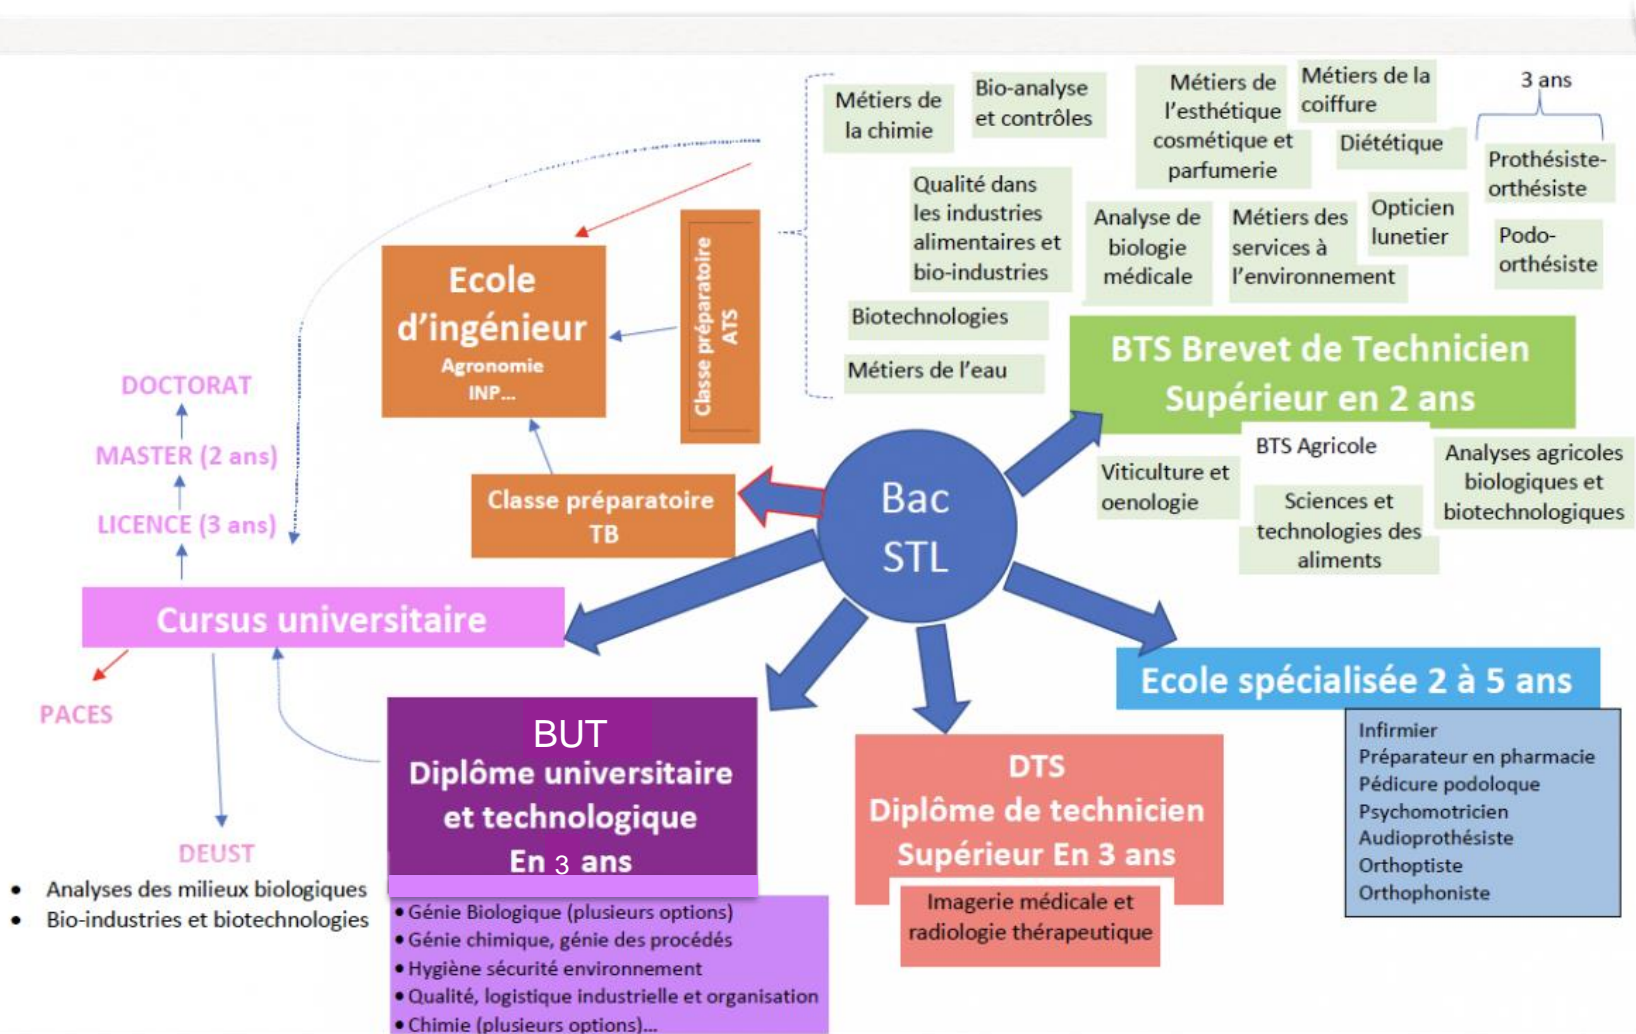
Métiers de la chimie

Bio-analyse et contrôles

Métiers de l'esthétique cosmétique et parfumerie

Métiers de la coiffure

3 ans

Diététique

Prothésiste-orthésiste

Qualité dans les industries alimentaires et bio-industries

Analyse de biologie médicale

Métiers des services à l'environnement

Opticien lunetier

Podo-orthésiste

Biotechnologies

Métiers de l'eau

Ecole d'ingénieur
Agronomie
INP...

Classe préparatoire ATS

BTS Brevet de Technicien Supérieur en 2 ans

DOCTORAT

MASTER (2 ans)

LICENCE (3 ans)

Classe préparatoire TB

Bac STL

BTS Agricole

Viticulture et oenologie

Sciences et technologies des aliments

Analyses agricoles biologiques et biotechnologiques

Cursus universitaire

PACES

Ecole spécialisée 2 à 5 ans

Infirmier
Préparateur en pharmacie
Pédicure podologue
Psychomotricien
Audioprothésiste
Orthoptiste
Orthophoniste

BUT
Diplôme universitaire et technologique
En 3 ans

DTS
Diplôme de technicien Supérieur En 3 ans

Imagerie médicale et radiologie thérapeutique

DEUST
• Analyses des milieux biologiques
• Bio-industries et biotechnologies

• Génie Biologique (plusieurs options)
• Génie chimique, génie des procédés
• Hygiène sécurité environnement
• Qualité, logistique industrielle et organisation
• Chimie (plusieurs options)...